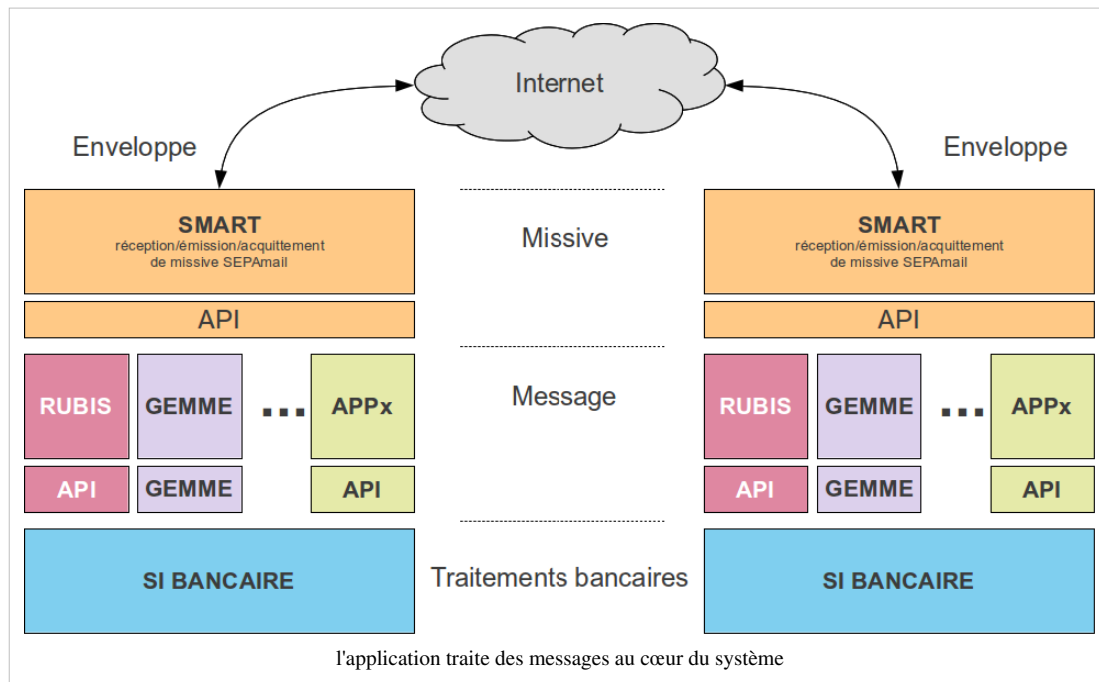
Internet

Enveloppe

Enveloppe

SMART
réception/émission/acquittement de missive SEPAmail

Missive

SMART
réception/émission/acquittement de missive SEPAmail

API

API

RUBIS

GEMME

...

APPx

Message

RUBIS

GEMME

...

APPx

API

GEMME

API

API

GEMME

API

SI BANCAIRE

Traitements bancaires

SI BANCAIRE

l'application traite des messages au cœur du système